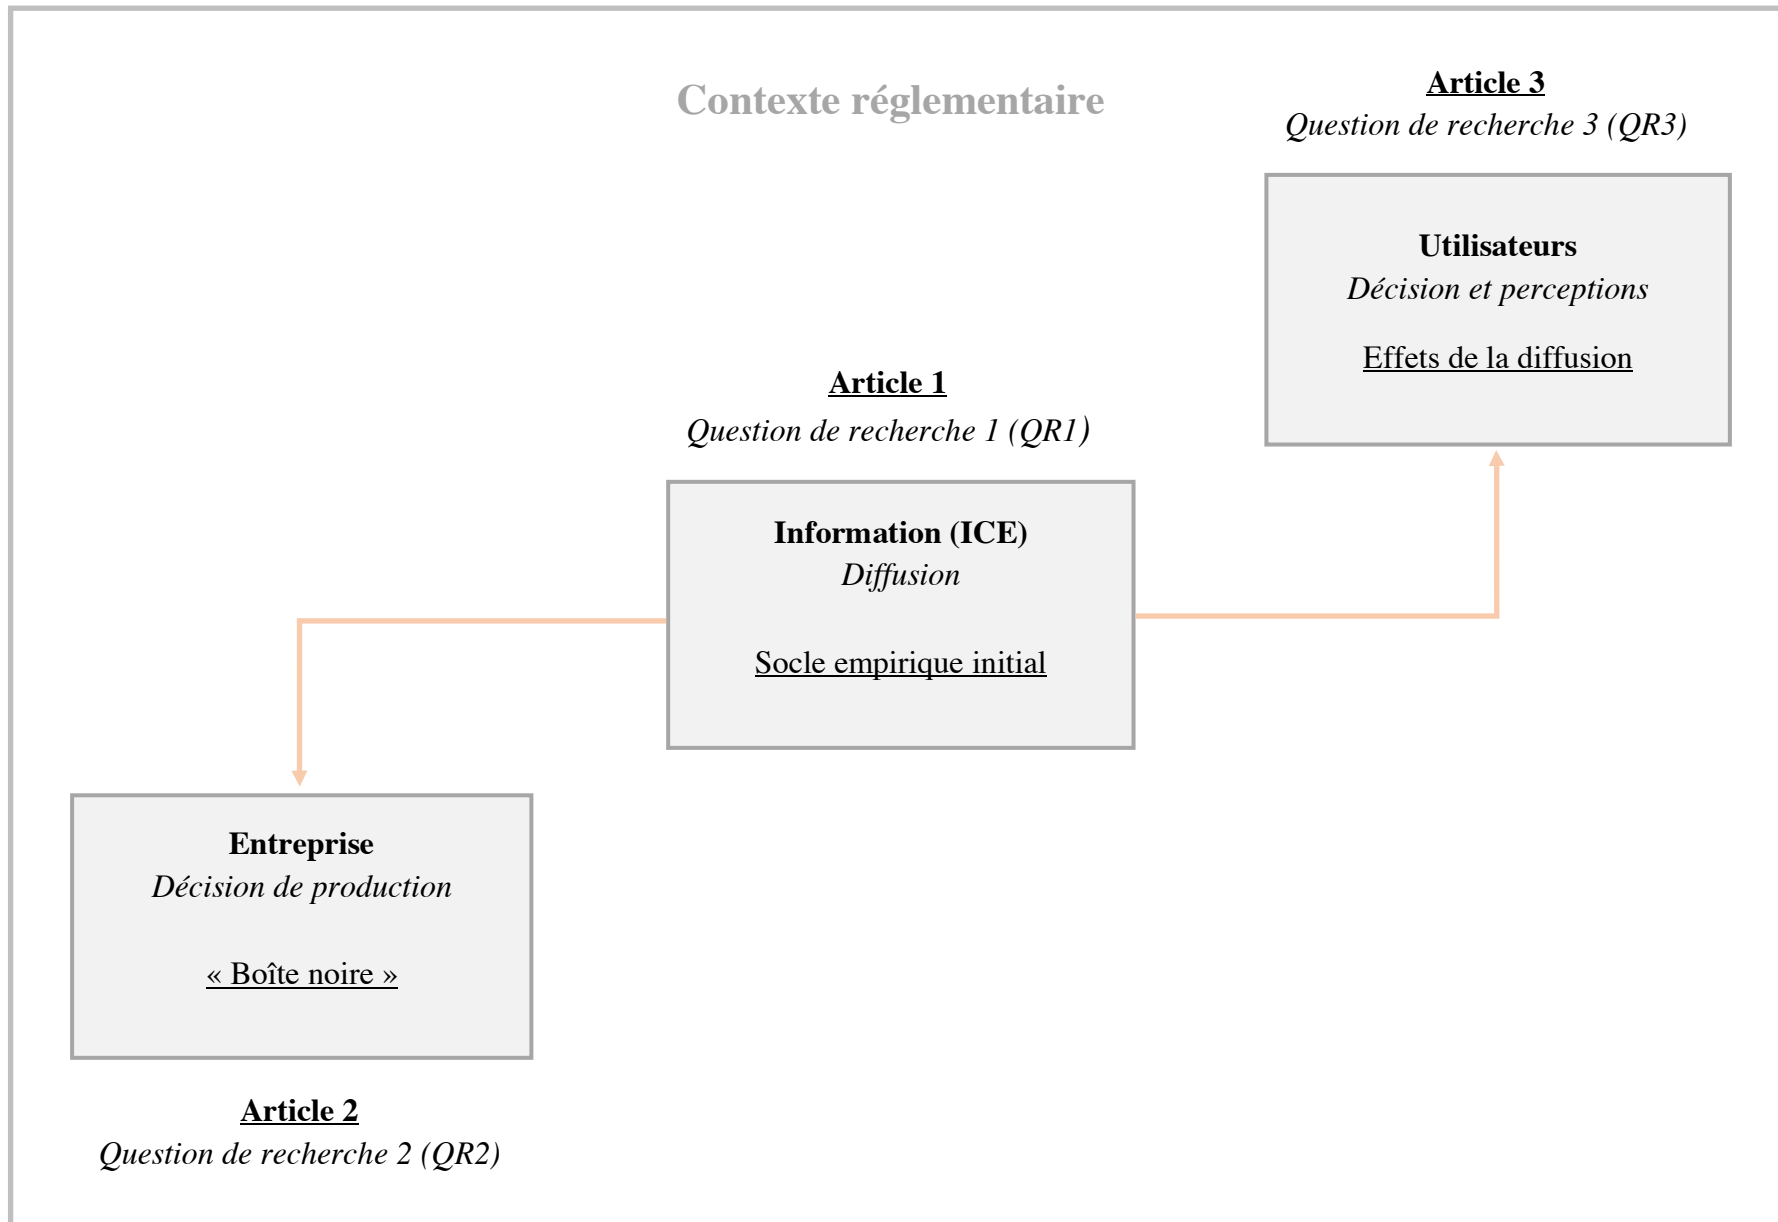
Contexte réglementaire

Article 3
Question de recherche 3 (QR3)

Utilisateurs
Décision et perceptions

Effets de la diffusion

Article 1
Question de recherche 1 (QR1)

Information (ICE)
Diffusion

Socle empirique initial

Entreprise
Décision de production

« Boîte noire »

Article 2
Question de recherche 2 (QR2)